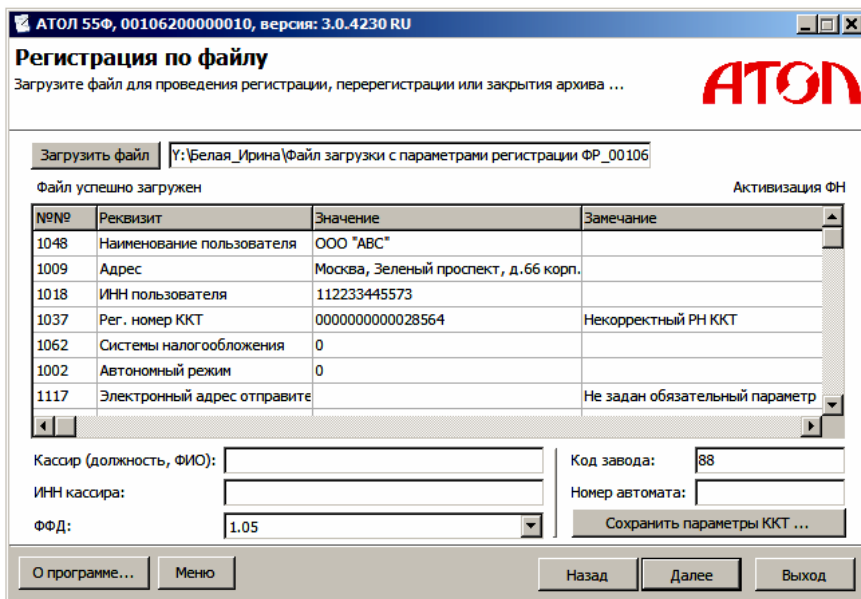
АТОЛ 55Ф, 00106200000010, версия: 3.0.4230 RU

Регистрация по файлу
Загрузите файл для проведения регистрации, перерегистрации или закрытия архива ...

АТОЛ

Загрузить файл | Y:\Белая_Ирина\Файл загрузки с параметрами регистрации ФР_00106

Файл успешно загружен

Активизация ФН

| №№ | Реквизит | Значение | Замечание |
|---|---|---|---|
| 1048 | Наименование пользователя | ООО "АВС" | |
| 1009 | Адрес | Москва, Зеленый проспект, д.66 корп. | |
| 1018 | ИНН пользователя | 112233445573 | |
| 1037 | Рег. номер ККТ | 0000000000028564 | Некорректный РН ККТ |
| 1062 | Системы налогообложения | 0 | |
| 1002 | Автономный режим | 0 | |
| 1117 | Электронный адрес отправите | | Не задан обязательный параметр |

Кассир (должность, ФИО):

ИНН кассира:

ФФД: 1.05

Код завода: 88

Номер автомата:

Сохранить параметры ККТ ...

О программе... | Меню | Назад | Далее | Выход